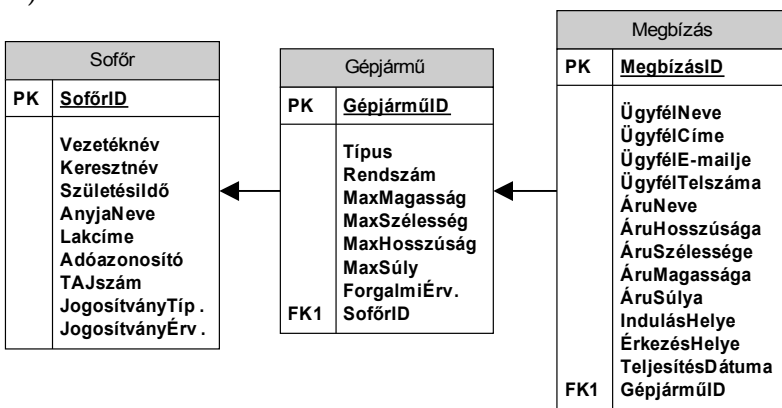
Sofőr

| PK | SofőrID |
|---|---|
| | Vezetéknév Keresztnév SzületésiIdő AnyjaNeve Lakcíme Adóazonosító TAJszám JogosítványTíp . JogosítványÉrv . |

Gépjármű

| PK | GépjárműID |
|---|---|
| | Típus Rendszám MaxMagasság MaxSzélesség MaxHosszúság MaxSúly ForgalmiÉrv. |
| FK1 | SofőrID |

Megbízás

| PK | MegbízásID |
|---|---|
| | ÜgyfélNeve ÜgyfélCíme ÜgyfélE-mailje ÜgyfélTelszáma ÁruNeve ÁruHosszúsága ÁruSzélessége ÁruMagassága ÁruSúlya IndulásHelye ÉrkezésHelye TeljesítésDátuma |
| FK1 | GépjárműID |